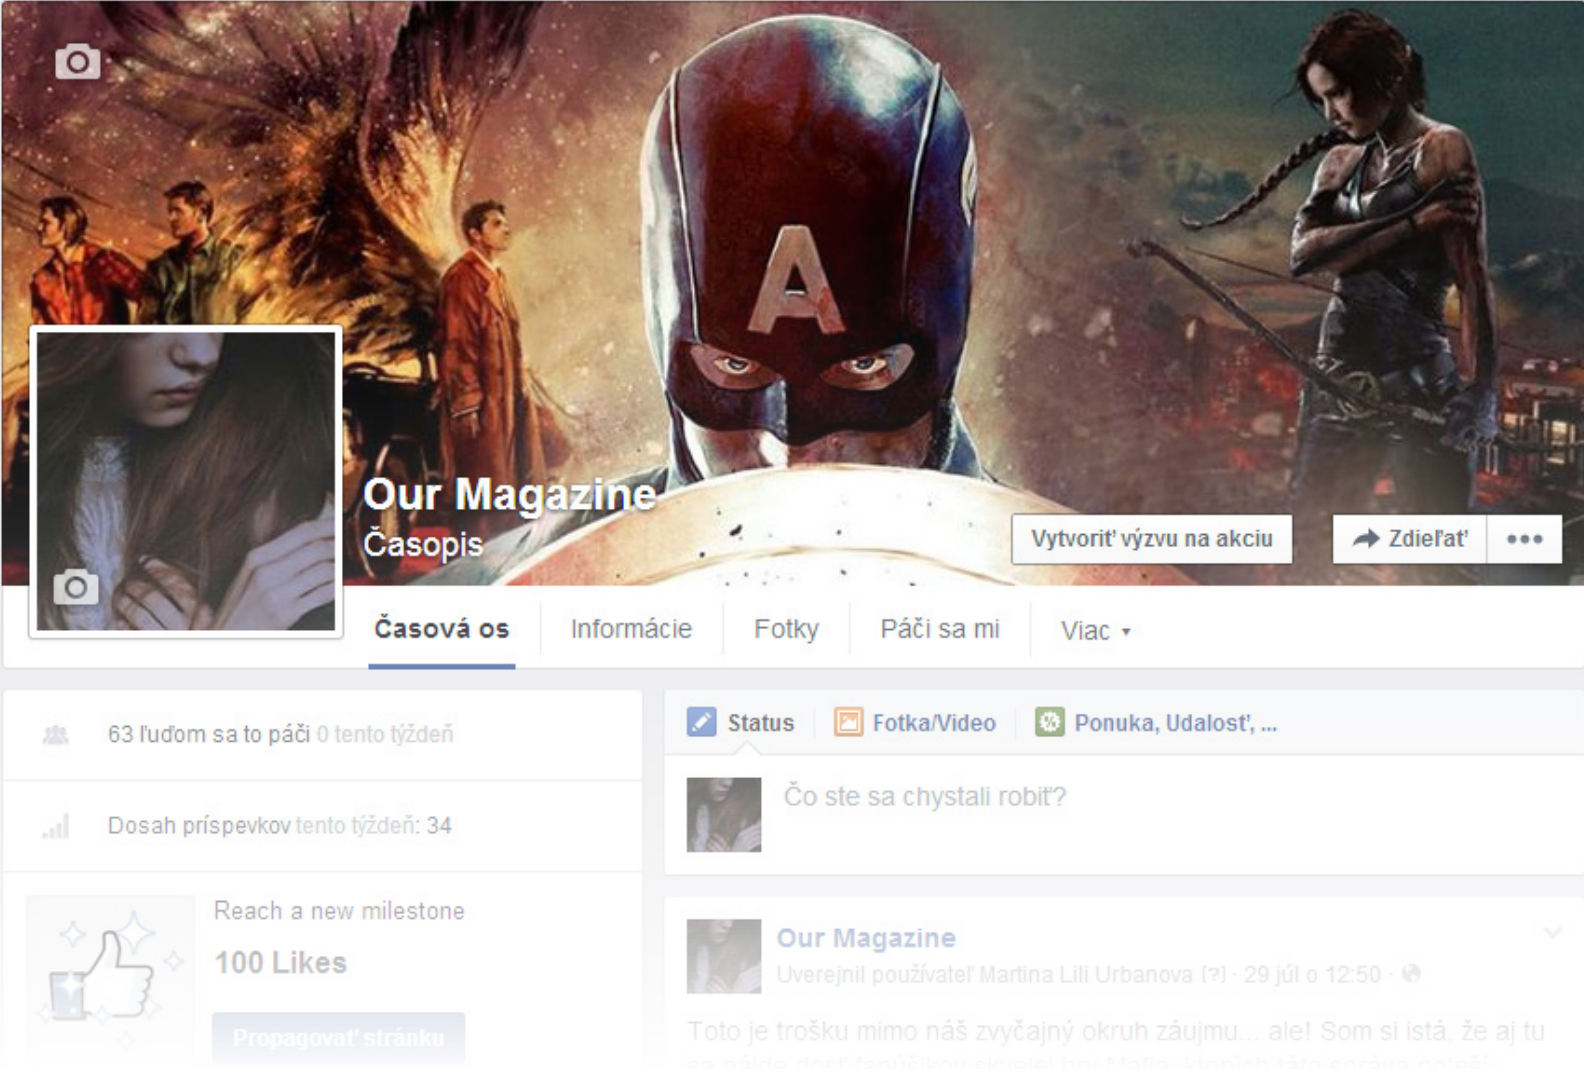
Our Magazine
Časopis

Vytvoriť výzvu na akciu

Zdieľať

•••

Časová os | Informácie | Fotky | Páči sa mi | Viac ▾

63 ľuďom sa to páči 0 tento týždeň

Dosah príspevkov tento týždeň: 34

Reach a new milestone
100 Likes
Propagovať stránku

Status | Fotka/Video | Ponuka, Udalosť, ...

Čo ste sa chystali robiť?

Our Magazine
Uverejnil používateľ Martina Lili Urbanova [?] · 29 júl o 12:50 ·

Toto je trošku mimo náš zvyčajný okruh záujmu... ale! Som si istá, že aj tu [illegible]